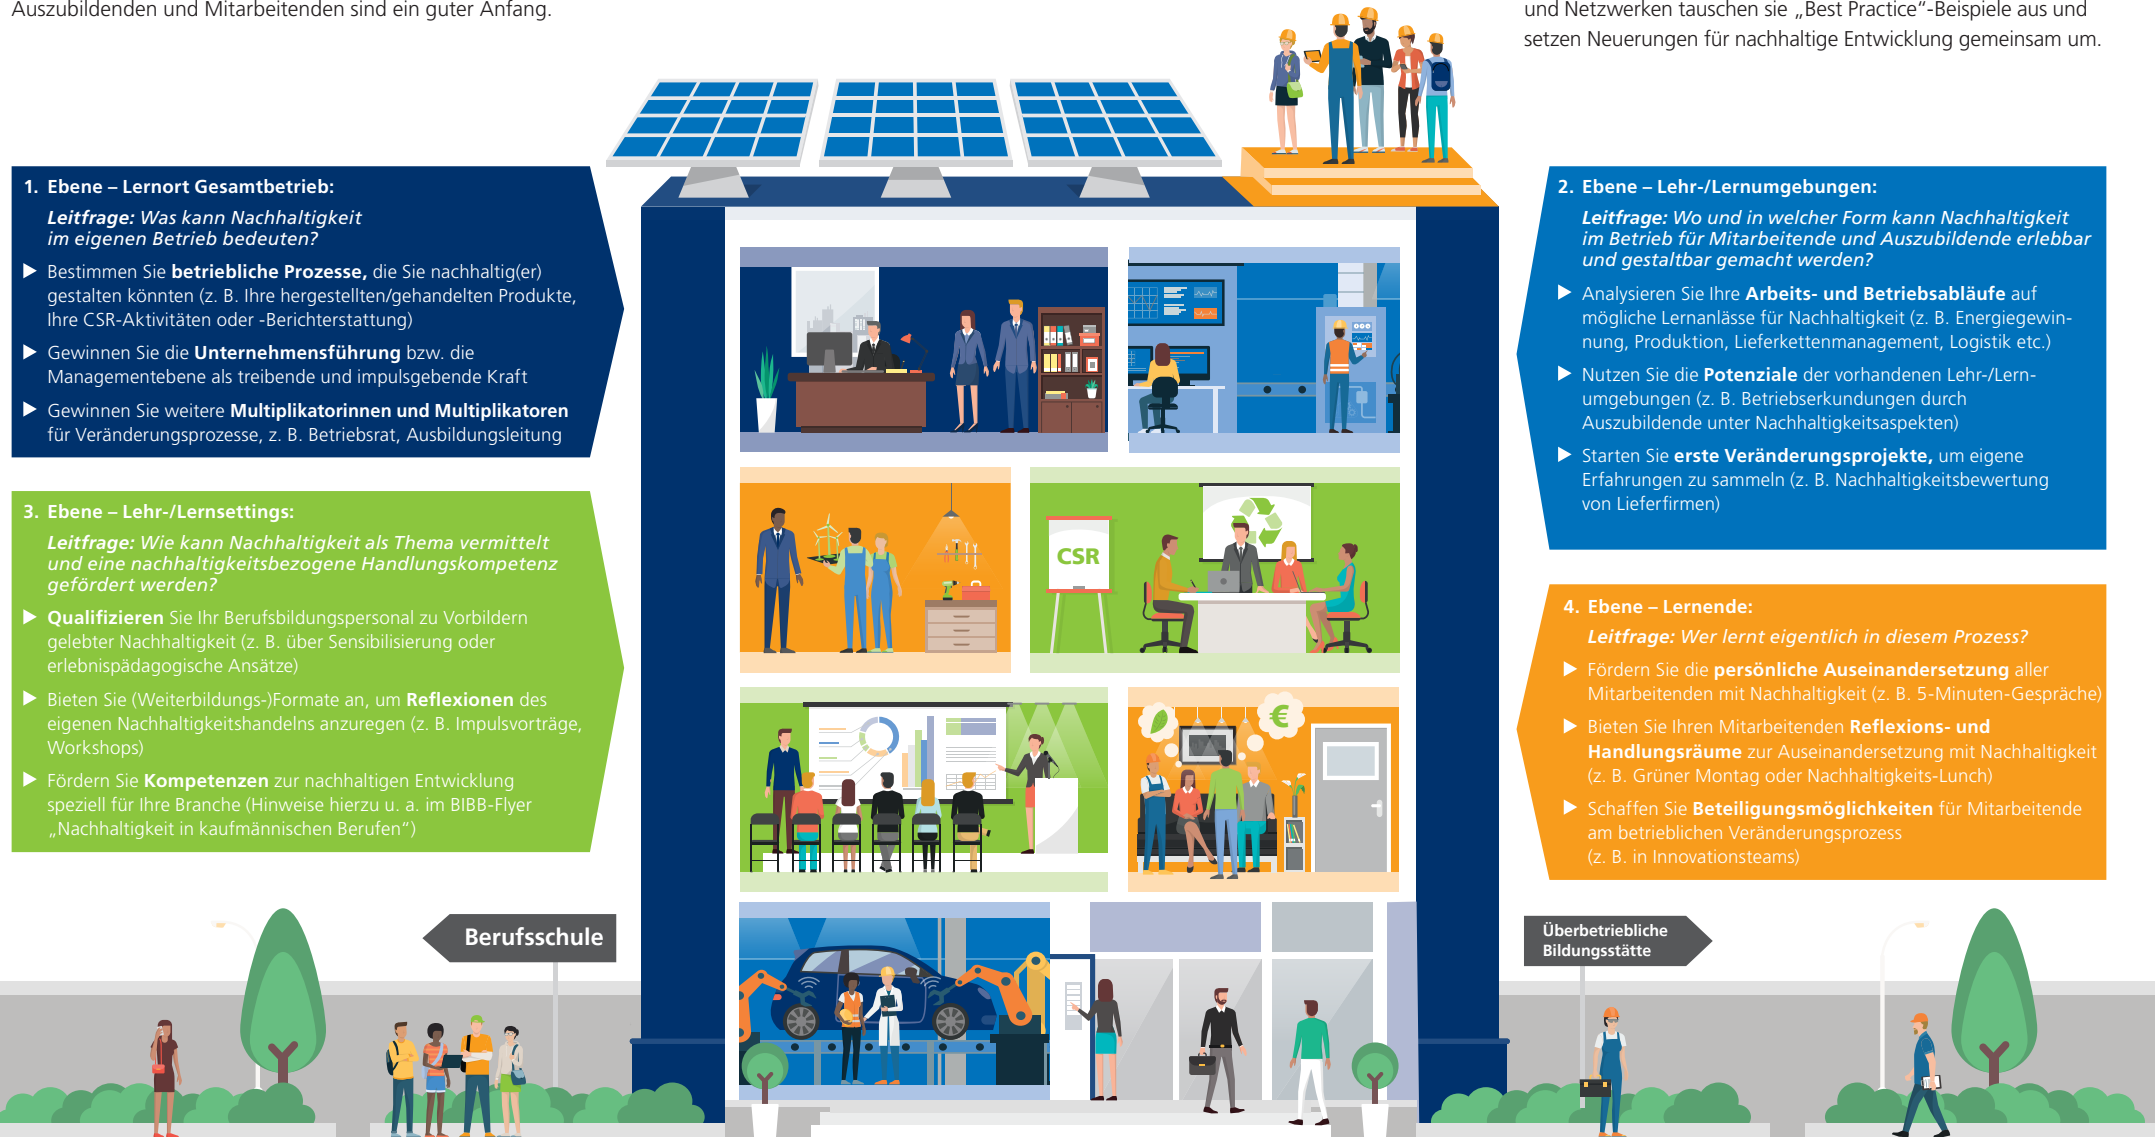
Auszubildenden und Mitarbeitenden sind ein guter Anfang.

und Netzwerken tauschen sie „Best Practice"-Beispiele aus und setzen Neuerungen für nachhaltige Entwicklung gemeinsam um.

1. Ebene – Lernort Gesamtbetrieb:

Leitfrage: Was kann Nachhaltigkeit im eigenen Betrieb bedeuten?

Bestimmen Sie betriebliche Prozesse, die Sie nachhaltig(er) gestalten könnten (z. B. Ihre hergestellten/gehandelten Produkte, Ihre CSR-Aktivitäten oder -Berichterstattung)

Gewinnen Sie die Unternehmensführung bzw. die Managementebene als treibende und impulsgebende Kraft

Gewinnen Sie weitere Multiplikatorinnen und Multiplikatoren für Veränderungsprozesse, z. B. Betriebsrat, Ausbildungsleitung

3. Ebene – Lehr-/Lernsettings:

Leitfrage: Wie kann Nachhaltigkeit als Thema vermittelt und eine nachhaltigkeitsbezogene Handlungskompetenz gefördert werden?

Qualifizieren Sie Ihr Berufsbildungspersonal zu Vorbildern gelebter Nachhaltigkeit (z. B. über Sensibilisierung oder erlebnispädagogische Ansätze)

Bieten Sie (Weiterbildungs-)Formate an, um Reflexionen des eigenen Nachhaltigkeitshandelns anzuregen (z. B. Impulsvorträge, Workshops)

Fördern Sie Kompetenzen zur nachhaltigen Entwicklung speziell für Ihre Branche (Hinweise hierzu u. a. im BIBB-Flyer „Nachhaltigkeit in kaufmännischen Berufen")

2. Ebene – Lehr-/Lernumgebungen:

Leitfrage: Wo und in welcher Form kann Nachhaltigkeit im Betrieb für Mitarbeitende und Auszubildende erlebbar und gestaltbar gemacht werden?

Analysieren Sie Ihre Arbeits- und Betriebsabläufe auf mögliche Lernanlässe für Nachhaltigkeit (z. B. Energiegewinnung, Produktion, Lieferkettenmanagement, Logistik etc.)

Nutzen Sie die Potenziale der vorhandenen Lehr-/Lernumgebungen (z. B. Betriebserkundungen durch Auszubildende unter Nachhaltigkeitsaspekten)

Starten Sie erste Veränderungsprojekte, um eigene Erfahrungen zu sammeln (z. B. Nachhaltigkeitsbewertung von Lieferfirmen)

4. Ebene – Lernende:

Leitfrage: Wer lernt eigentlich in diesem Prozess?

Fördern Sie die persönliche Auseinandersetzung aller Mitarbeitenden mit Nachhaltigkeit (z. B. 5-Minuten-Gespräche)

Bieten Sie Ihren Mitarbeitenden Reflexions- und Handlungsräume zur Auseinandersetzung mit Nachhaltigkeit (z. B. Grüner Montag oder Nachhaltigkeits-Lunch)

Schaffen Sie Beteiligungsmöglichkeiten für Mitarbeitende am betrieblichen Veränderungsprozess (z. B. in Innovationsteams)

CSR

€

Berufsschule

Überbetriebliche Bildungsstätte